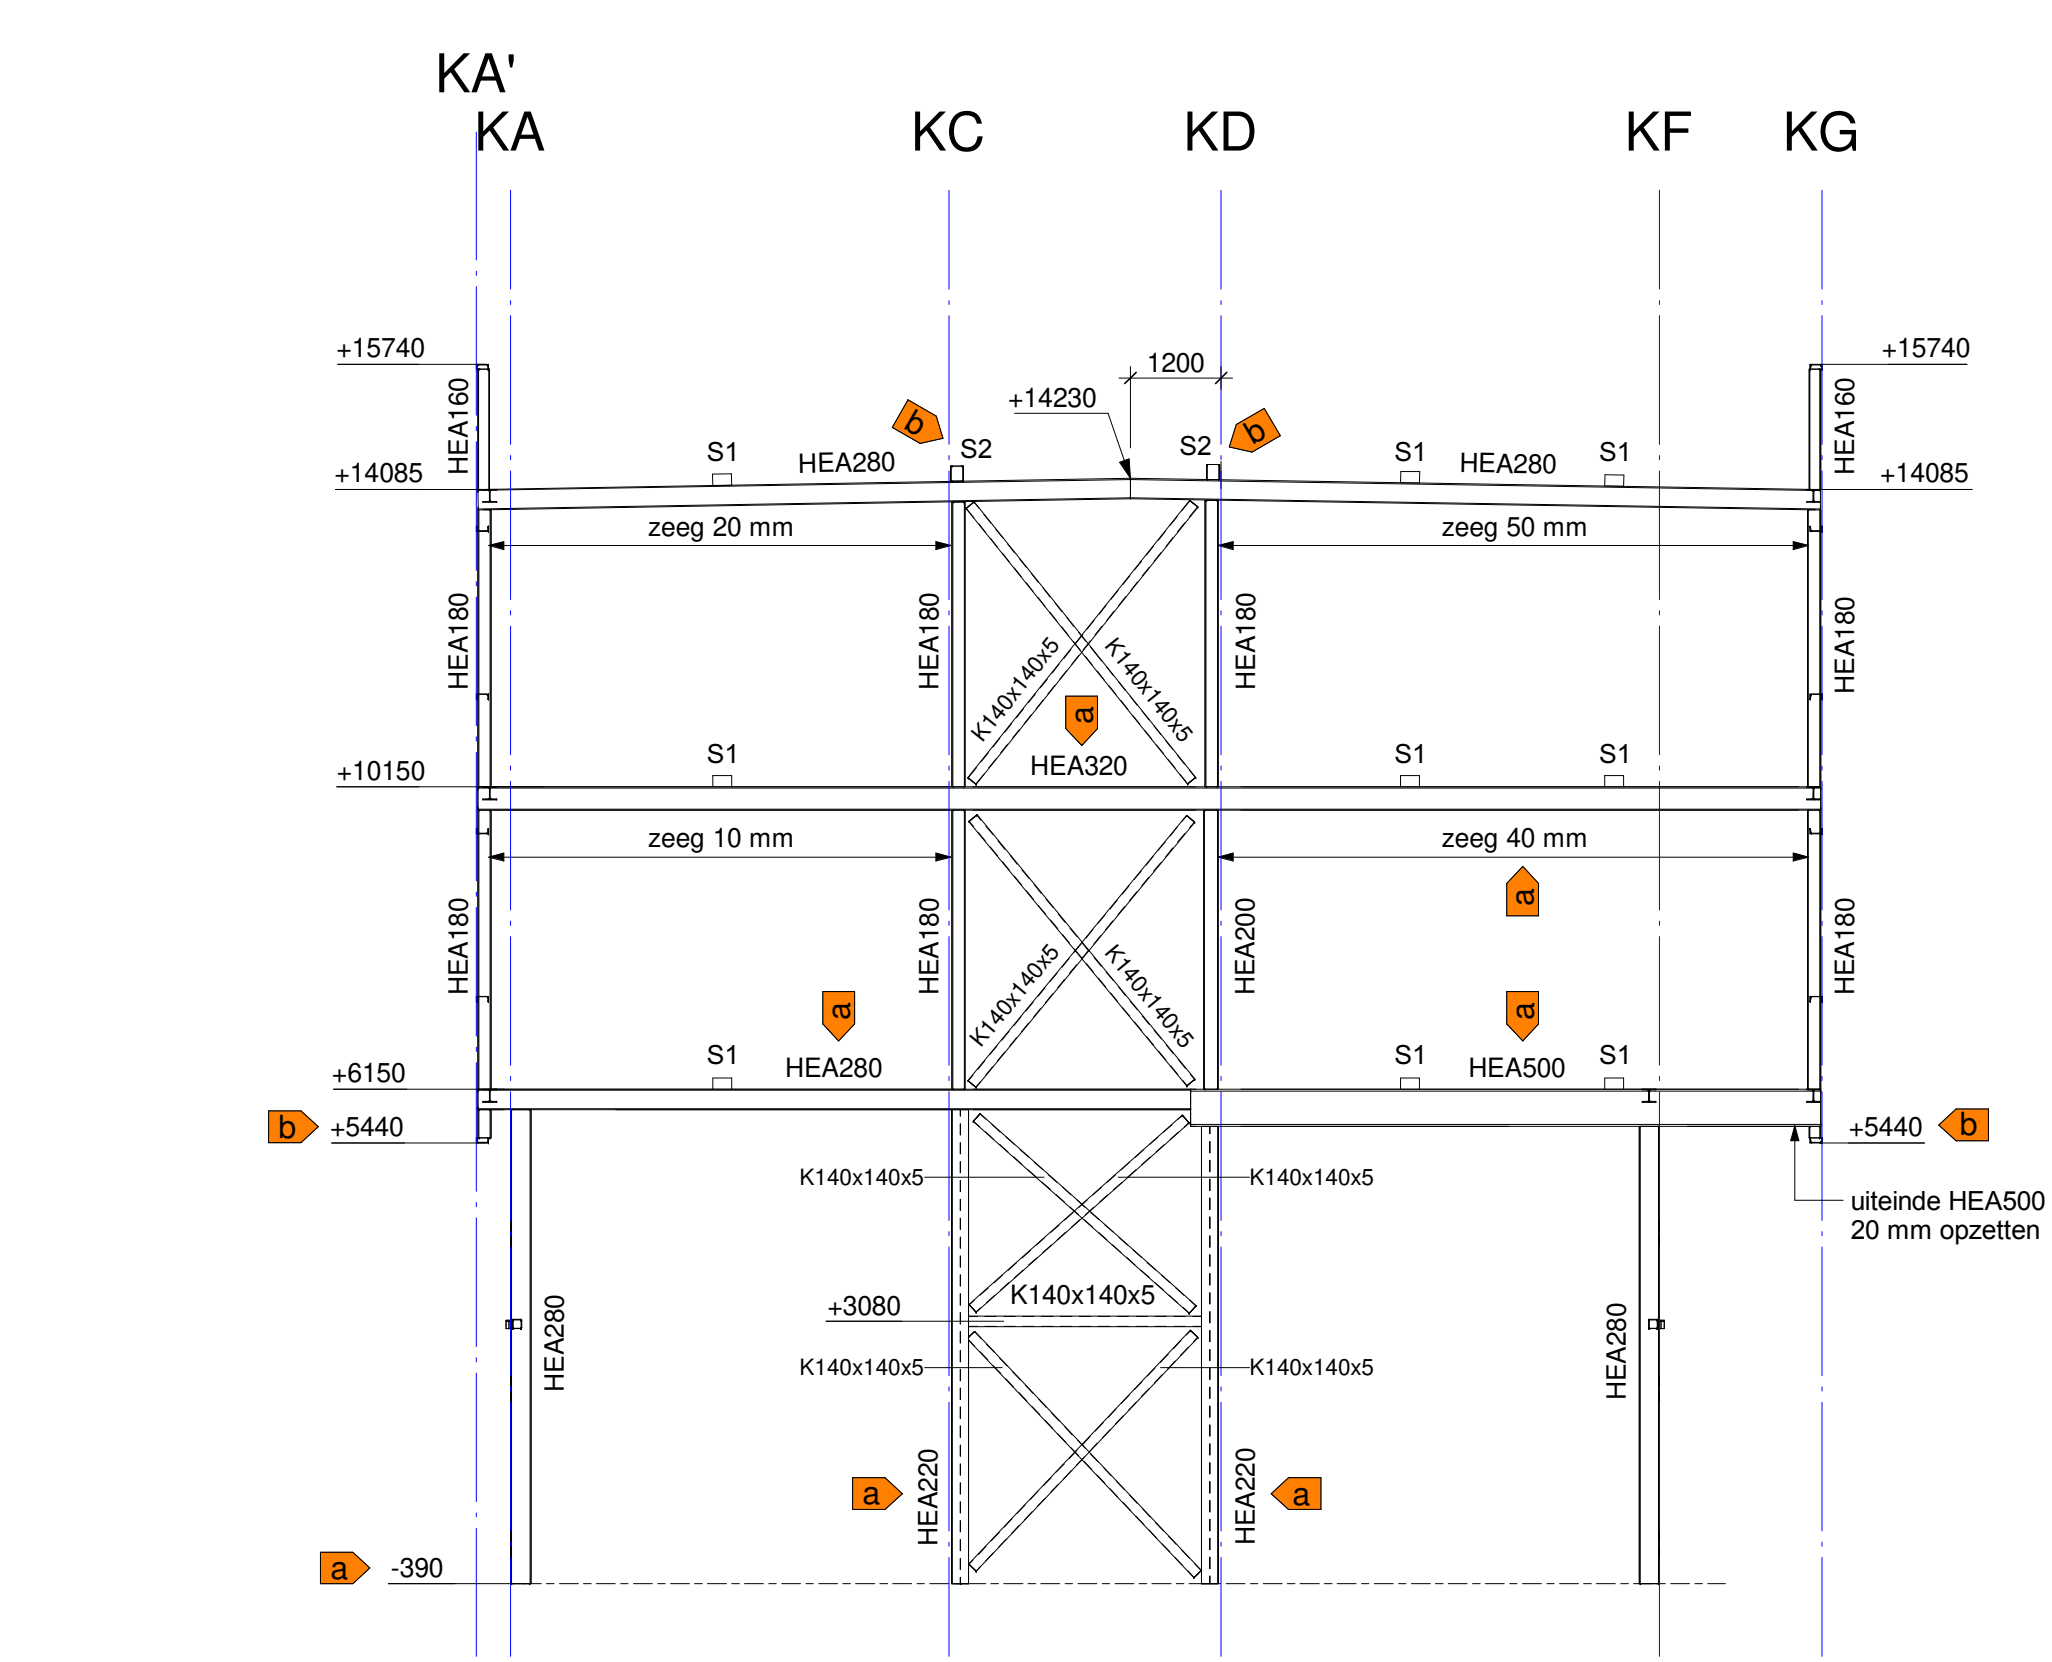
KA'
KA
KC
KD
KF
KG

+15740
+15740
1200
+14230
b
b
S1
HEA280
S2
S2
S1
HEA280
S1
HEA160
HEA160
+14085
+14085
zeeg 20 mm
zeeg 50 mm
HEA180
HEA180
K140x140x5
K140x140x5
HEA180
HEA180
a
HEA320
S1
S1
S1
+10150
zeeg 10 mm
zeeg 40 mm
a
HEA180
HEA180
K140x140x5
K140x140x5
HEA200
HEA180
a
a
S1
HEA280
S1
HEA500
S1
+6150
b
+5440
+5440
b
K140x140x5
K140x140x5
uiteinde HEA500 20 mm opzetten
K140x140x5
+3080
HEA280
HEA280
K140x140x5
K140x140x5
a
HEA220
HEA220
a
a
-390